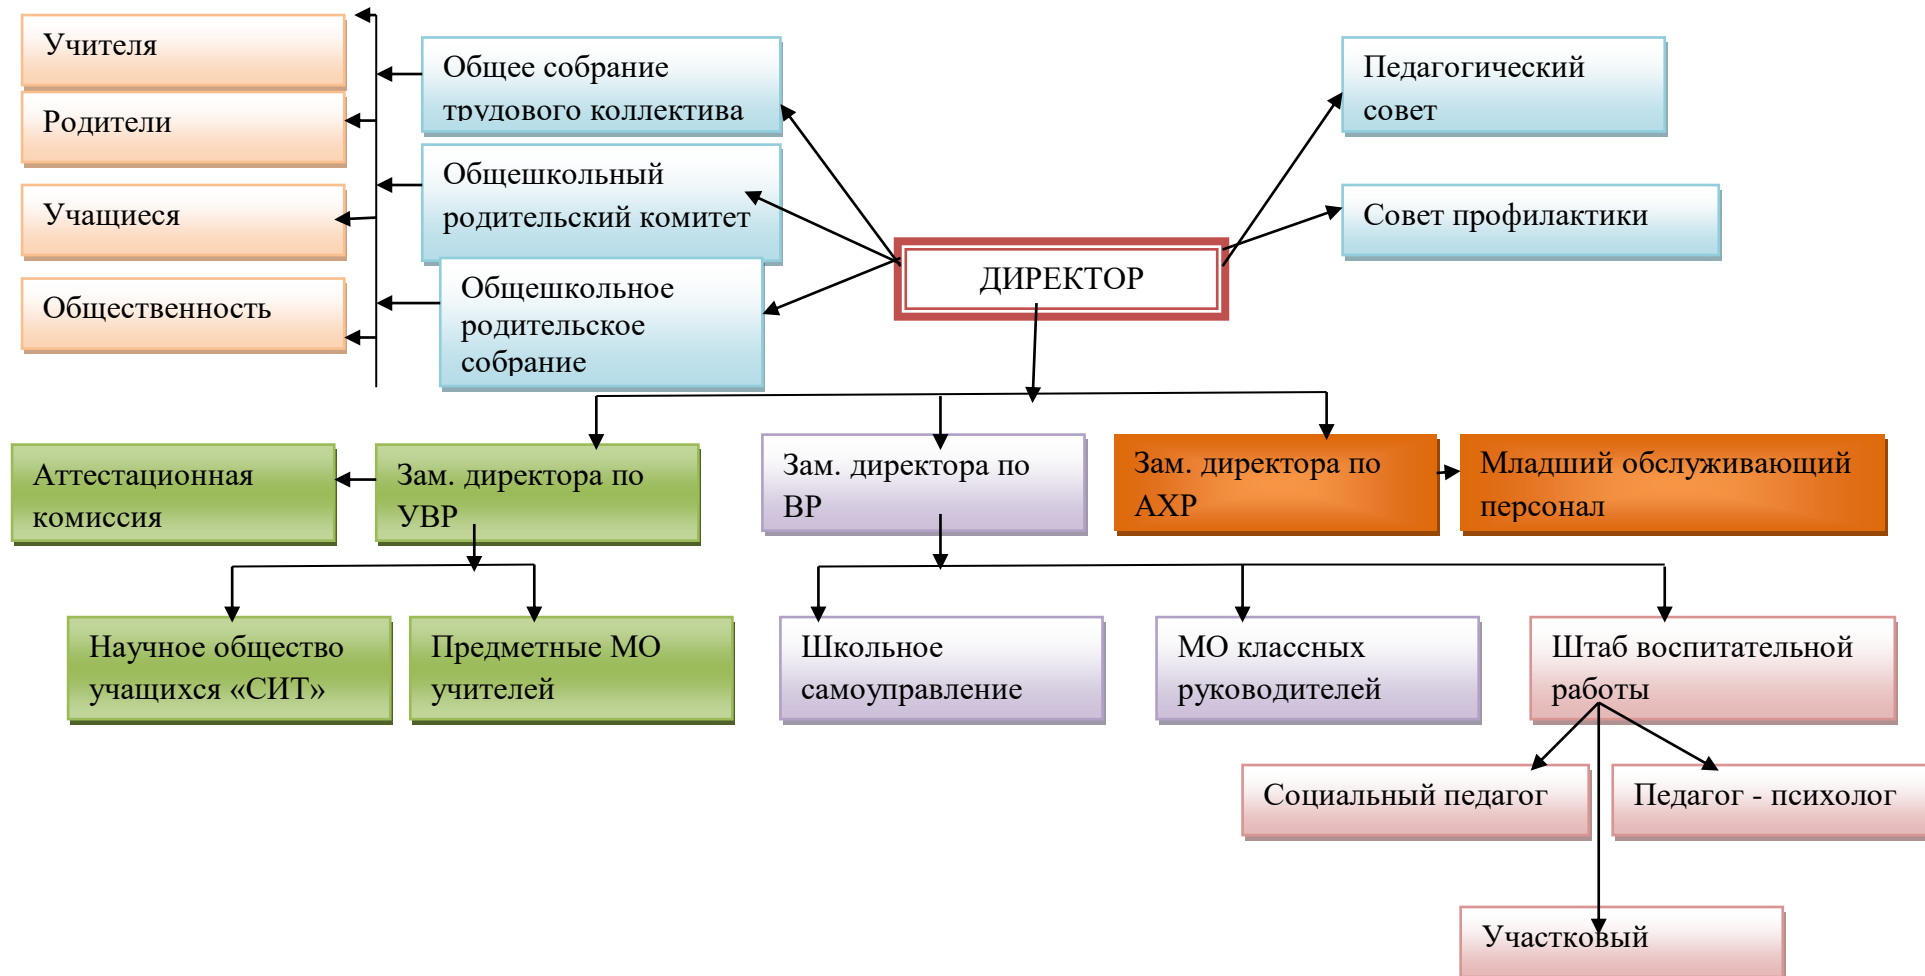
Учителя

Родители

Учащиеся

Общественность

Общее собрание трудового коллектива

Общешкольный родительский комитет

Общешкольное родительское собрание

Педагогический совет

Совет профилактики

ДИРЕКТОР

Аттестационная комиссия

Зам. директора по УВР

Зам. директора по ВР

Зам. директора по АХР

Младший обслуживающий персонал

Научное общество учащихся «СИТ»

Предметные МО учителей

Школьное самоуправление

МО классных руководителей

Штаб воспитательной работы

Социальный педагог

Педагог - психолог

Участковый